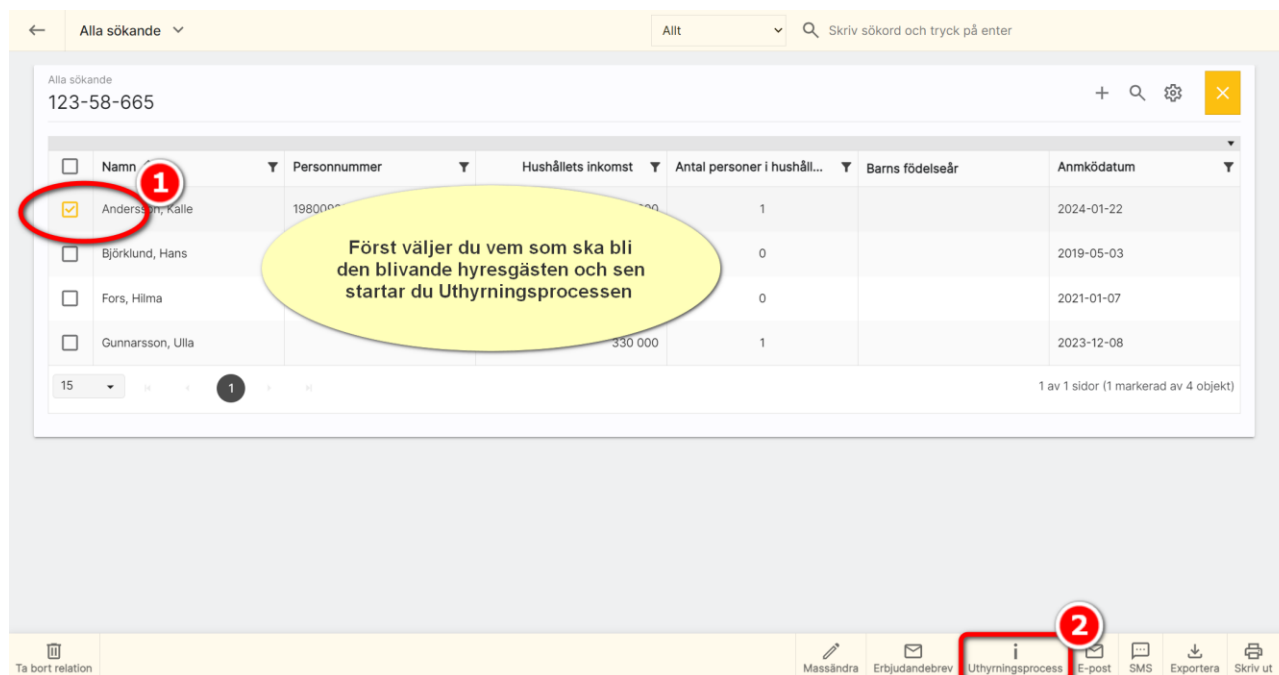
Alla sökande

Allt

Skriv sökord och tryck på enter

Alla sökande
123-58-665

| | Namn | Personnummer | Hushållets inkomst | Antal personer i hushåll... | Barns födelseår | Anmködatum |
|---|---|---|---|---|---|---|
| | Andersson, Kalle | 19800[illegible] | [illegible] | 1 | | 2024-01-22 |
| | Björklund, Hans | | | 0 | | 2019-05-03 |
| | Fors, Hilma | | | 0 | | 2021-01-07 |
| | Gunnarsson, Ulla | | 330 000 | 1 | | 2023-12-08 |

1

Först väljer du vem som ska bli den blivande hyresgästen och sen startar du Uthyrningsprocessen

15

1

1 av 1 sidor (1 markerad av 4 objekt)

2

Ta bort relation

Massändra

Erbjudandebrev

Uthyrningsprocess

E-post

SMS

Exportera

Skriv ut